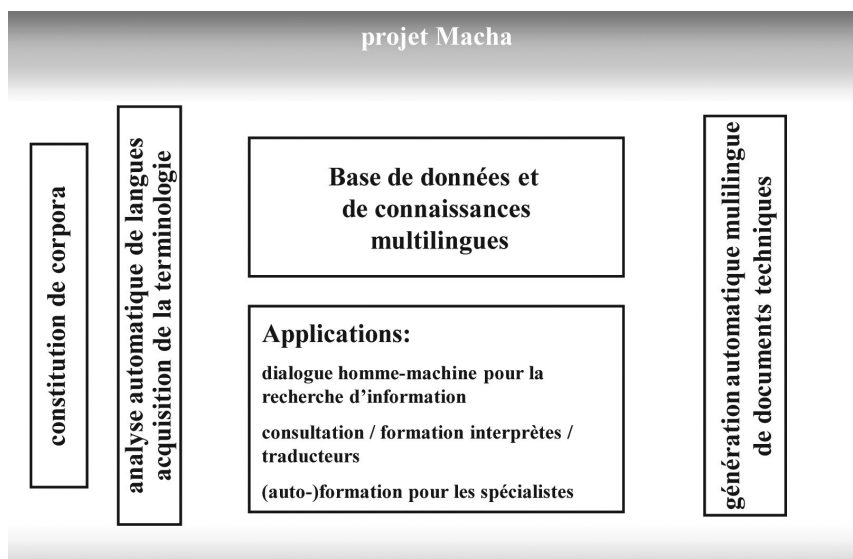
projet Macha

constitution de corpora

analyse automatique de langues
acquisition de la terminologie

Base de données et de connaissances multilingues

Applications:

dialogue homme-machine pour la recherche d'information

consultation / formation interprètes / traducteurs

(auto-)formation pour les spécialistes

génération automatique mulilingue
de documents techniques